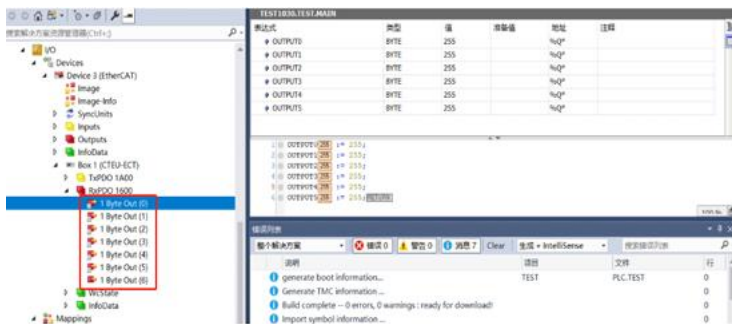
搜索解决方案资源管理器(Ctrl+;)

I/O
Devices
Device 3 (EtherCAT)
Image
Image-Info
SyncUnits
Inputs
Outputs
InfoData
Box 1 (CTEU-ECT)
TxPDO 1A00
RxPDO 1600
1 Byte Out (0)
1 Byte Out (1)
1 Byte Out (2)
1 Byte Out (3)
1 Byte Out (4)
1 Byte Out (5)
1 Byte Out (6)
WcState
InfoData
Mappings

TEST1030.TEST.MAIN

| 表达式 | 类型 | 值 | 准备值 | 地址 | 注释 |
|---|---|---|---|---|---|
| OUTPUT0 | BYTE | 255 | | %Q* | |
| OUTPUT1 | BYTE | 255 | | %Q* | |
| OUTPUT2 | BYTE | 255 | | %Q* | |
| OUTPUT3 | BYTE | 255 | | %Q* | |
| OUTPUT4 | BYTE | 255 | | %Q* | |
| OUTPUT5 | BYTE | 255 | | %Q* | |

1 OUTPUT0 255 := 255;
2 OUTPUT1 255 := 255;
3 OUTPUT2 255 := 255;
4 OUTPUT3 255 := 255;
5 OUTPUT4 255 := 255;
6 OUTPUT5 255 := 255; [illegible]

100 %

错误列表
整个解决方案 | 错误 0 | 警告 0 | 消息 7 | Clear | 生成 + IntelliSense | 搜索错误列表

| | 说明 | 项目 | 文件 | 行 |
|---|---|---|---|---|
| | generate boot information... | TEST | PLC.TEST | 0 |
| | Generate TMC information ... | | | 0 |
| | Build complete -- 0 errors, 0 warnings : ready for download! | | | 0 |
| | Import symbol information ... | | | 0 |